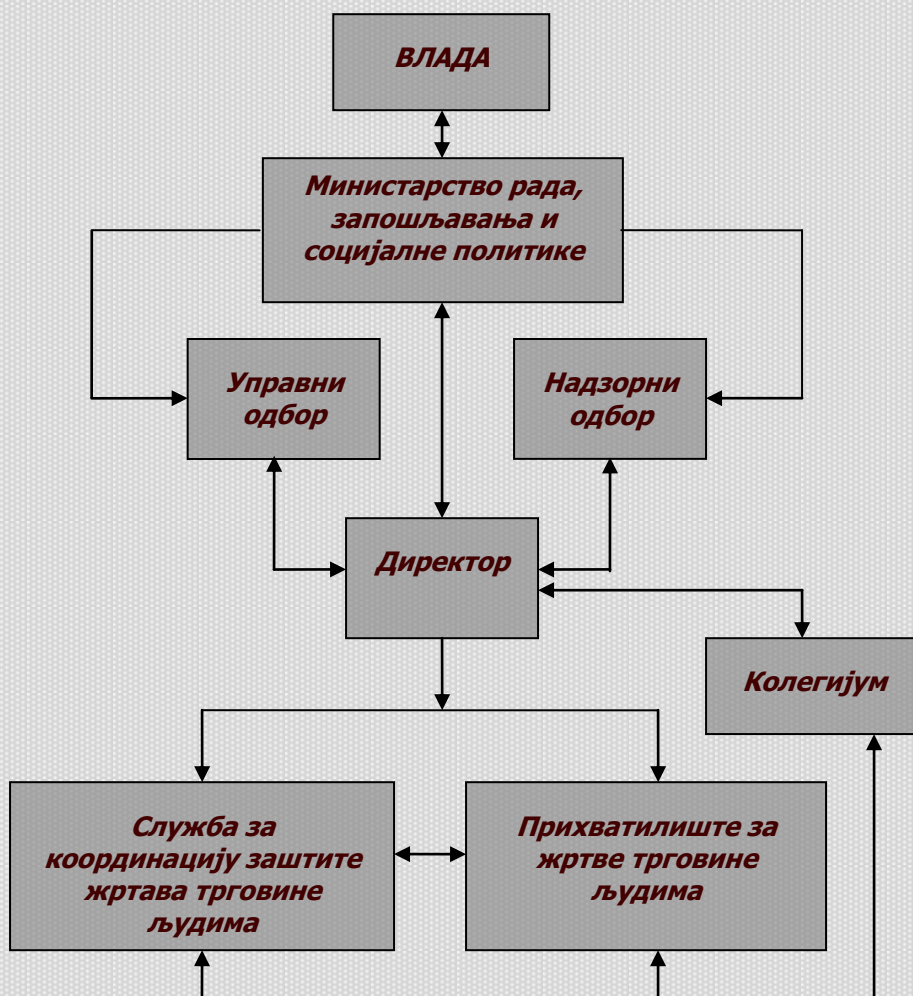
ВЛАДА

Министарство рада, запошљавања и социјалне политике

Управни одбор

Надзорни одбор

Директор

Колегијум

Служба за координацију заштите жртава трговине људима

Прихватилиште за жртве трговине људима